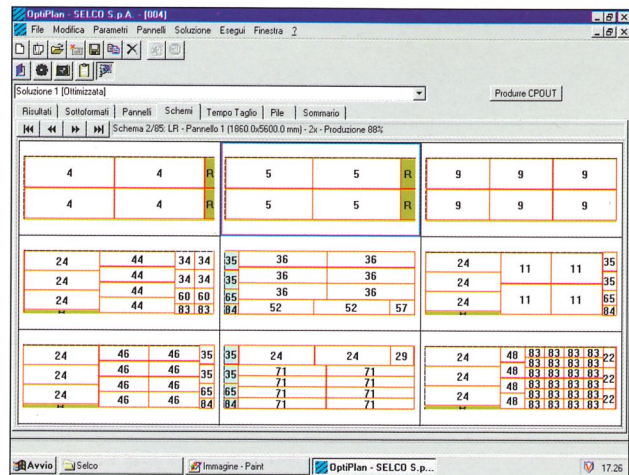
OptiPlan - SELCO S.p.A. - [004]

File Modifica Parametri Pannelli Soluzione Esegui Finestra ?

Soluzione 1 [Ottimizzata]

Produrre CPOUT

Risultati | Sottoformati | Pannelli | Schemi | Tempo Taglio | Pile | Sommario

Schema 2/85: LR - Pannello 1 (1860.0x5600.0 mm) - 2x - Produzione 88%

4 4 R
4 4 R

5 5 R
5 5 R

9 9 9
9 9 9

24 44 34 34
24 44 34 34
24 44 60 60
44 83 83

35 36 36
35 36 36
65 36 36
84 52 52 57

24 11 11 35
24 35
24 11 11 65
84

24 46 46 35
24 46 46 35
46 46 65
24 46 46 84

35 24 24 29
35 71 71
71 71
65 71 71
84 71 71

24 48 83 83 83 83 22
83 83 83 83
24 48 83 83 83 83 22
48 83 83 83 83
24 48 83 83 83 83 22
83 83 83 83

Avvio | Selco | Immagine - Paint | OptiPlan - SELCO S.p... | 17.26